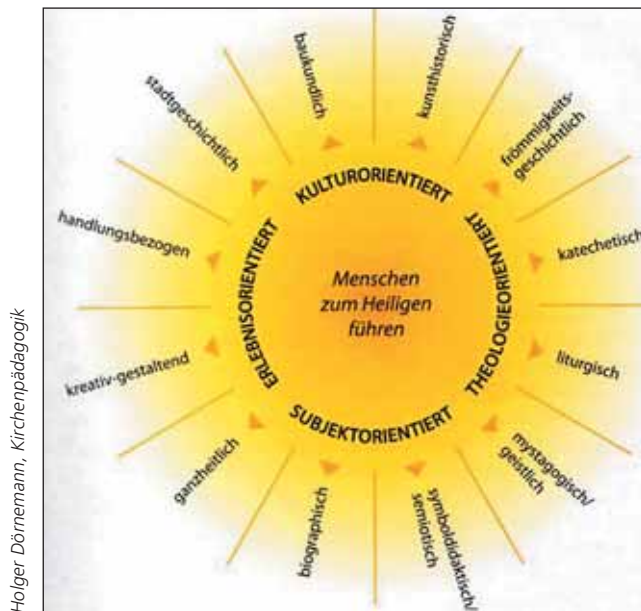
Holger Dörnemann, Kirchenpädagogik

baukundlich

kunsthistorisch

frömmigkeitsgeschichtlich

katechetisch

liturgisch

mystagogisch/geistlich

symboldidaktisch/semiotisch

biographisch

ganzheitlich

kreativ-gestaltend

handlungsbezogen

stadtgeschichtlich

KULTURORIENTIERT

THEOLOGIEORIENTIERT

SUBJEKTORIENTIERT

ERLEBNISORIENTIERT

Menschen zum Heiligen führen